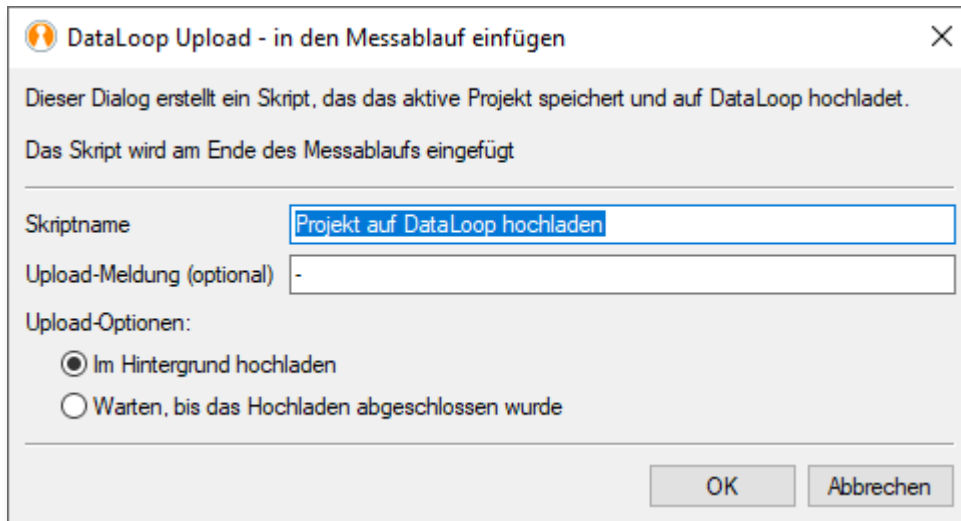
DataLoop Upload - in den Messablauf einfügen

Dieser Dialog erstellt ein Skript, das das aktive Projekt speichert und auf DataLoop hochladet.

Das Skript wird am Ende des Messablaufs eingefügt

Skriptname
Projekt auf DataLoop hochladen

Upload-Meldung (optional)
-

Upload-Optionen:

Im Hintergrund hochladen

Warten, bis das Hochladen abgeschlossen wurde

OK
Abbrechen